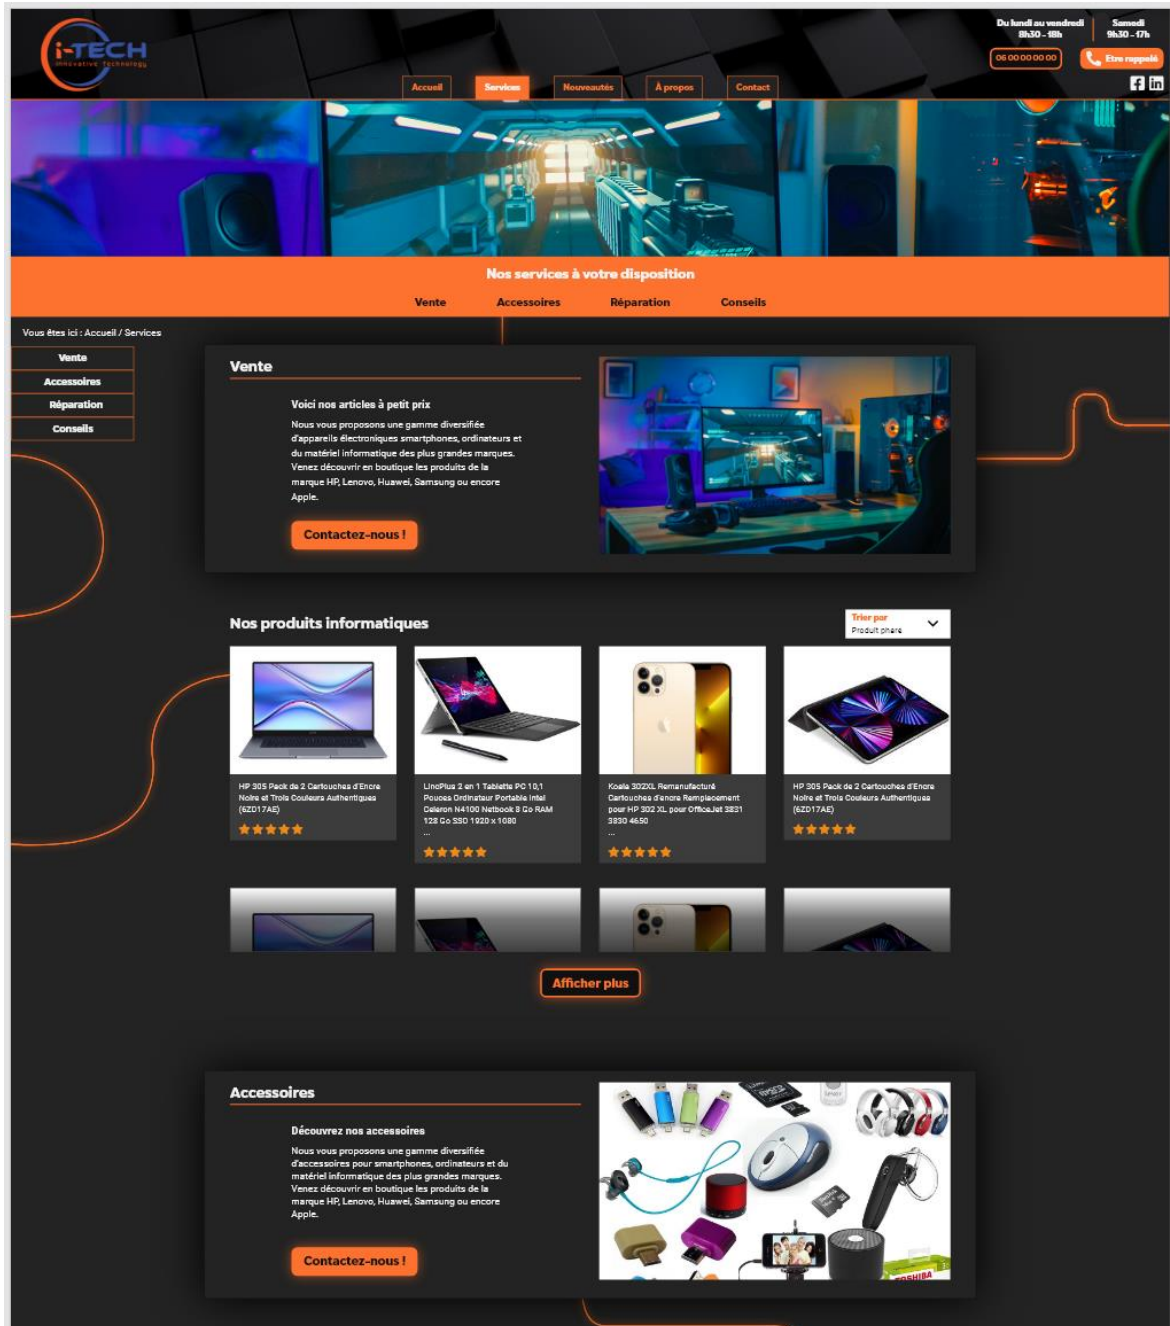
i-TECH
innovative technology

Du lundi au vendredi
8h30 - 18h

Samedi
9h30 - 17h

06 00 00 00 00

Etre rappelé

Accueil
Services
Nouveautés
À propos
Contact

Nos services à votre disposition

Vente
Accessoires
Réparation
Conseils

Vous êtes ici : Accueil / Services

Vente
Accessoires
Réparation
Conseils

Vente

Voici nos articles à petit prix

Nous vous proposons une gamme diversifiée d'appareils électroniques smartphones, ordinateurs et du matériel informatique des plus grandes marques. Venez découvrir en boutique les produits de la marque HP, Lenovo, Huawei, Samsung ou encore Apple.

Contactez-nous !

Nos produits informatiques

Trier par
Produit phare

HP 305 Pack de 2 Cartouches d'Encre Noire et Trois Couleurs Authentiques (6ZD17AE)

LincPlus 2 en 1 Tablette PC 10,1 Pouces Ordinateur Portable Intel Celeron N4100 Netbook 8 Go RAM 128 Go SSD 1920 x 1080
...

Koala 302XL Remanufacturé Cartouches d'encre Remplacement pour HP 302 XL pour OfficeJet 3831 3830 4650
...

HP 305 Pack de 2 Cartouches d'Encre Noire et Trois Couleurs Authentiques (6ZD17AE)

Afficher plus

Accessoires

Découvrez nos accessoires

Nous vous proposons une gamme diversifiée d'accessoires pour smartphones, ordinateurs et du matériel informatique des plus grandes marques. Venez découvrir en boutique les produits de la marque HP, Lenovo, Huawei, Samsung ou encore Apple.

Contactez-nous !